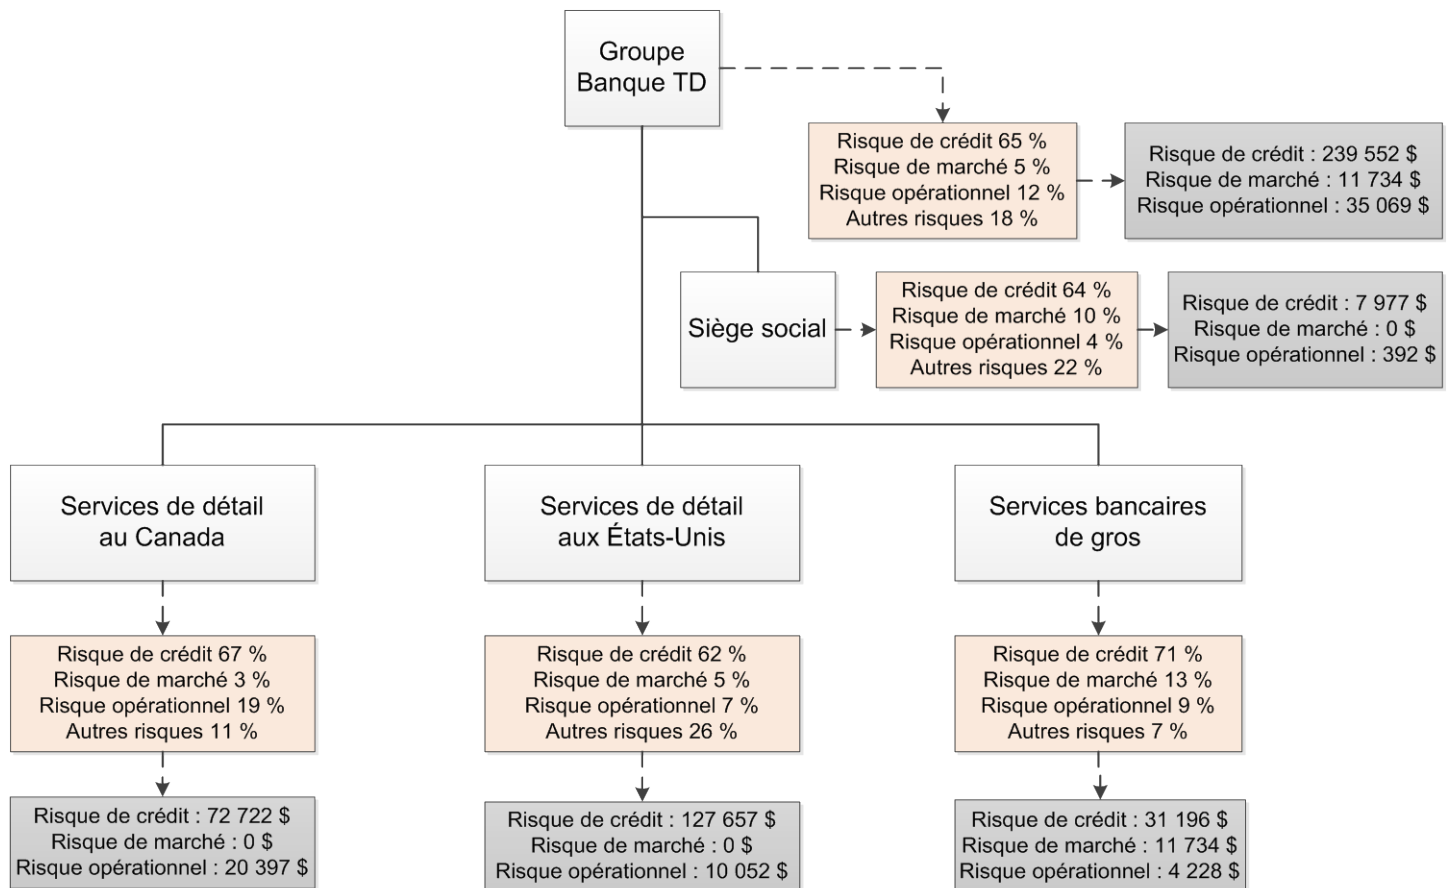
Groupe Banque TD

Risque de crédit 65 %
Risque de marché 5 %
Risque opérationnel 12 %
Autres risques 18 %

Risque de crédit : 239 552 $
Risque de marché : 11 734 $
Risque opérationnel : 35 069 $

Siège social

Risque de crédit 64 %
Risque de marché 10 %
Risque opérationnel 4 %
Autres risques 22 %

Risque de crédit : 7 977 $
Risque de marché : 0 $
Risque opérationnel : 392 $

Services de détail au Canada

Risque de crédit 67 %
Risque de marché 3 %
Risque opérationnel 19 %
Autres risques 11 %

Risque de crédit : 72 722 $
Risque de marché : 0 $
Risque opérationnel : 20 397 $

Services de détail aux États-Unis

Risque de crédit 62 %
Risque de marché 5 %
Risque opérationnel 7 %
Autres risques 26 %

Risque de crédit : 127 657 $
Risque de marché : 0 $
Risque opérationnel : 10 052 $

Services bancaires de gros

Risque de crédit 71 %
Risque de marché 13 %
Risque opérationnel 9 %
Autres risques 7 %

Risque de crédit : 31 196 $
Risque de marché : 11 734 $
Risque opérationnel : 4 228 $